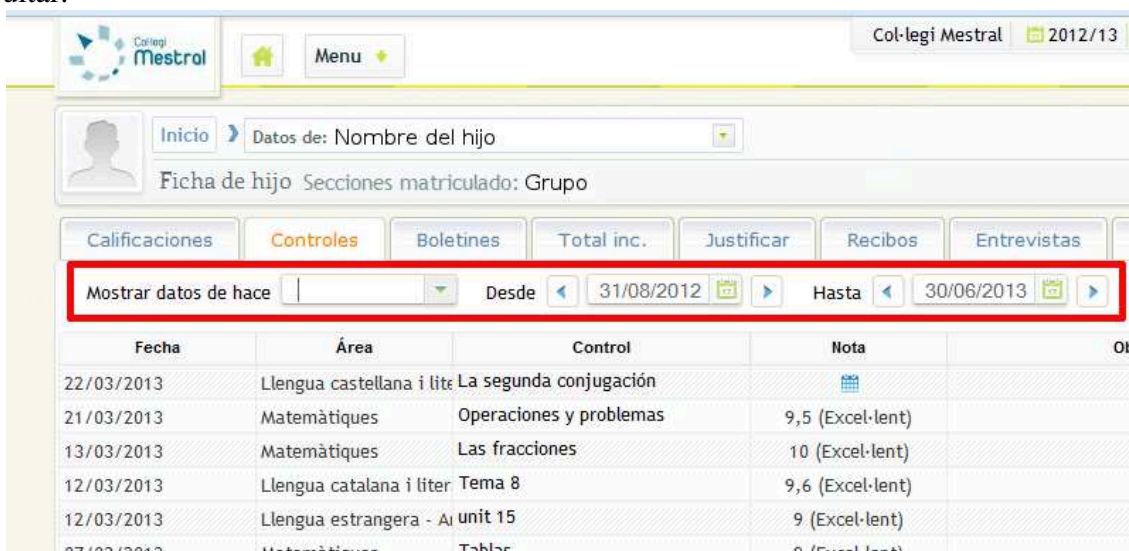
Col·legi Mestral

Menu

Col·legi Mestral 2012/13

Inicio Datos de: Nombre del hijo

Ficha de hijo Secciones matriculado: Grupo

Calificaciones Controles Boletines Total inc. Justificar Recibos Entrevistas

Mostrar datos de hace Desde 31/08/2012 Hasta 30/06/2013

| Fecha | Área | Control | Nota | Ol |
|---|---|---|---|---|
| 22/03/2013 | Llengua castellana i lite | La segunda conjugación | | |
| 21/03/2013 | Matemàtiques | Operaciones y problemas | 9,5 (Excel·lent) | |
| 13/03/2013 | Matemàtiques | Las fracciones | 10 (Excel·lent) | |
| 12/03/2013 | Llengua catalana i liter | Tema 8 | 9,6 (Excel·lent) | |
| 12/03/2013 | Llengua estrangera - A | unit 15 | 9 (Excel·lent) | |
| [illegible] | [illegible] | Tablas | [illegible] | |